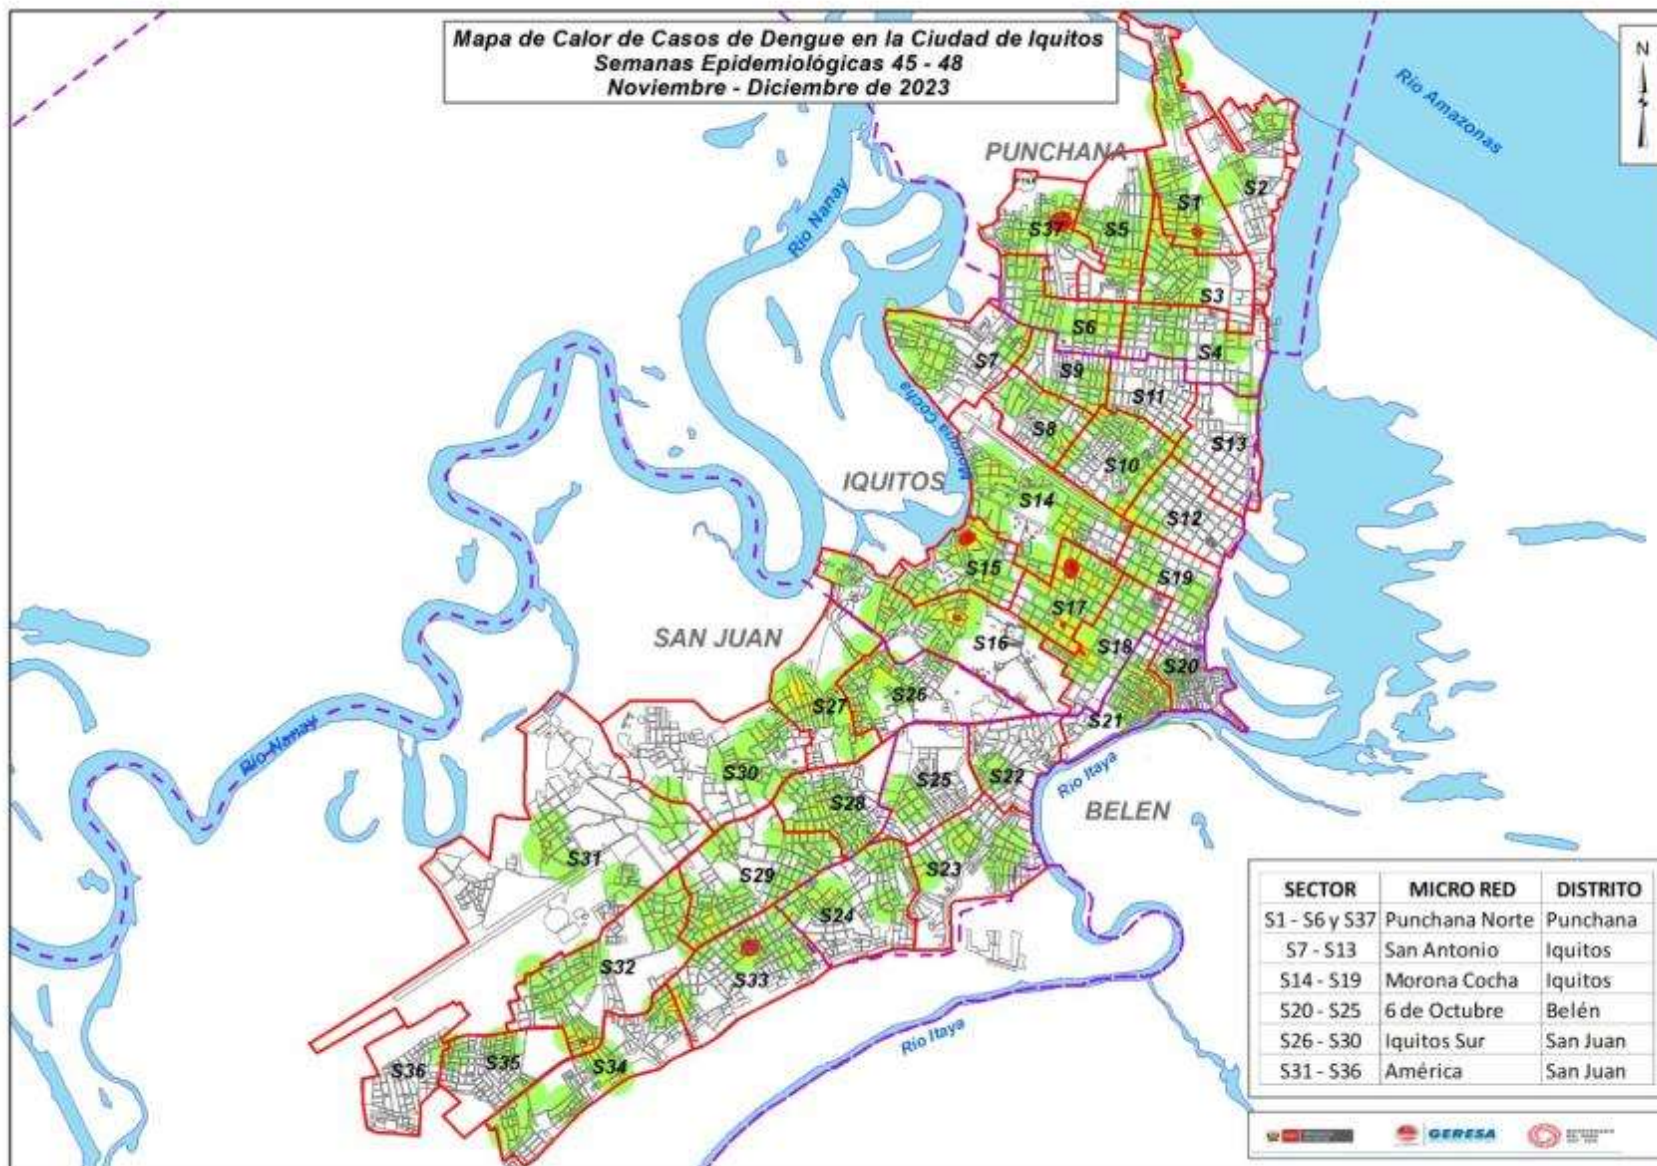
Mapa de Calor de Casos de Dengue en la Ciudad de Iquitos
Semanas Epidemiológicas 45 - 48
Noviembre - Diciembre de 2023

N

Río Amazonas

PUNCHANA

Río Nanay

S1 S2 S37 S5 S3 S6 S4 S7 S9 S11 S8 S13 S10

Morona Cocha

IQUITOS

S14 S12 S15 S19 S17 S16 S18 S20 S21

SAN JUAN

S27 S26

Río Nanay

S30 S25 S22

Río Itaya

BELEN

S28 S31 S23 S29 S24 S32 S33 S36 S35 S34

Río Itaya

| SECTOR | MICRO RED | DISTRITO |
|---|---|---|
| S1 - S6 y S37 | Punchana Norte | Punchana |
| S7 - S13 | San Antonio | Iquitos |
| S14 - S19 | Morona Cocha | Iquitos |
| S20 - S25 | 6 de Octubre | Belén |
| S26 - S30 | Iquitos Sur | San Juan |
| S31 - S36 | América | San Juan |

GERESA